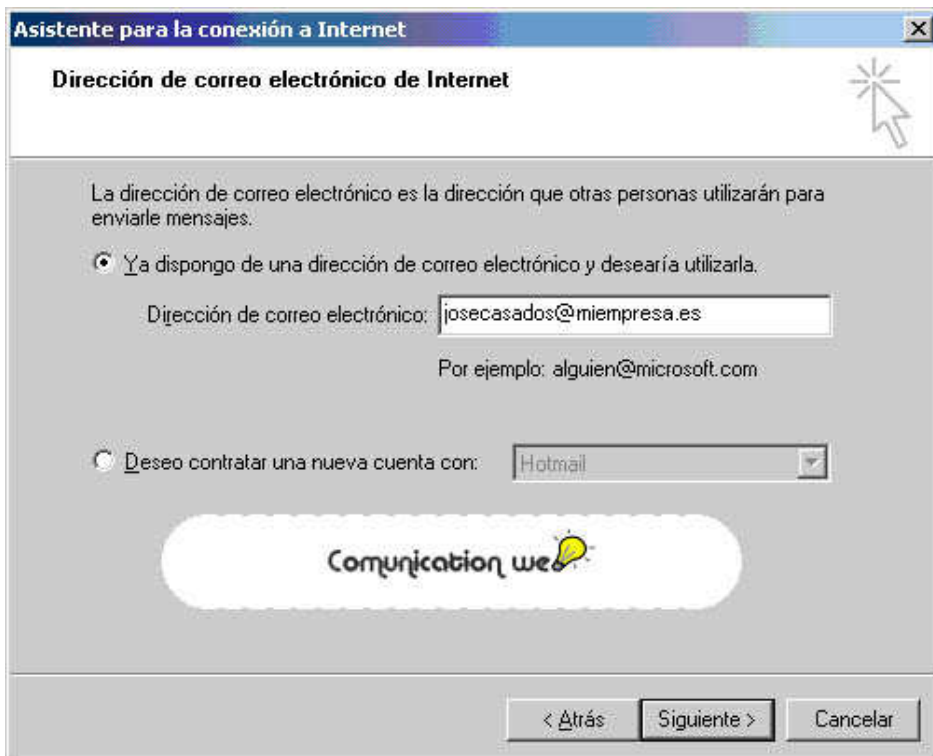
Asistente para la conexión a Internet

Dirección de correo electrónico de Internet

La dirección de correo electrónico es la dirección que otras personas utilizarán para enviarle mensajes.

Ya dispongo de una dirección de correo electrónico y desearía utilizarla.

Dirección de correo electrónico: josecasados@miempresa.es

Por ejemplo: alguien@microsoft.com

Deseo contratar una nueva cuenta con: Hotmail

Comunication web

< Atrás | Siguiente > | Cancelar